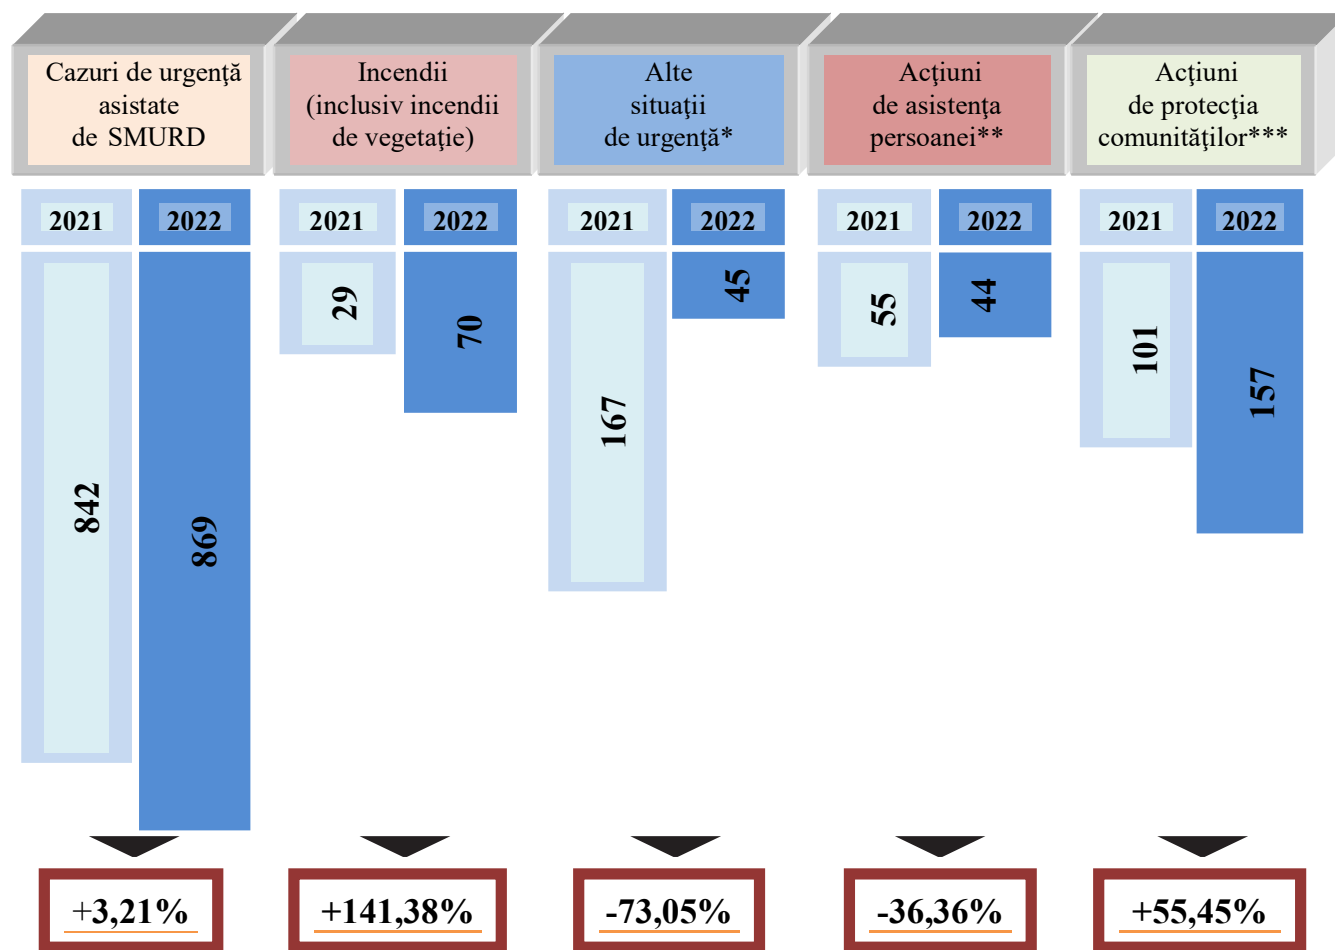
Cazuri de urgență asistate de SMURD

Incendii (inclusiv incendii de vegetație)

Alte situații de urgență*

Acțiuni de asistența persoanei**

Acțiuni de protecția comunităților***

| 2021 | 2022 | 2021 | 2022 | 2021 | 2022 | 2021 | 2022 | 2021 | 2022 |
|---|---|---|---|---|---|---|---|---|---|
| 842 | 869 | 29 | 70 | 167 | 45 | 55 | 44 | 101 | 157 |

+3,21%

+141,38%

-73,05%

-36,36%

+55,45%